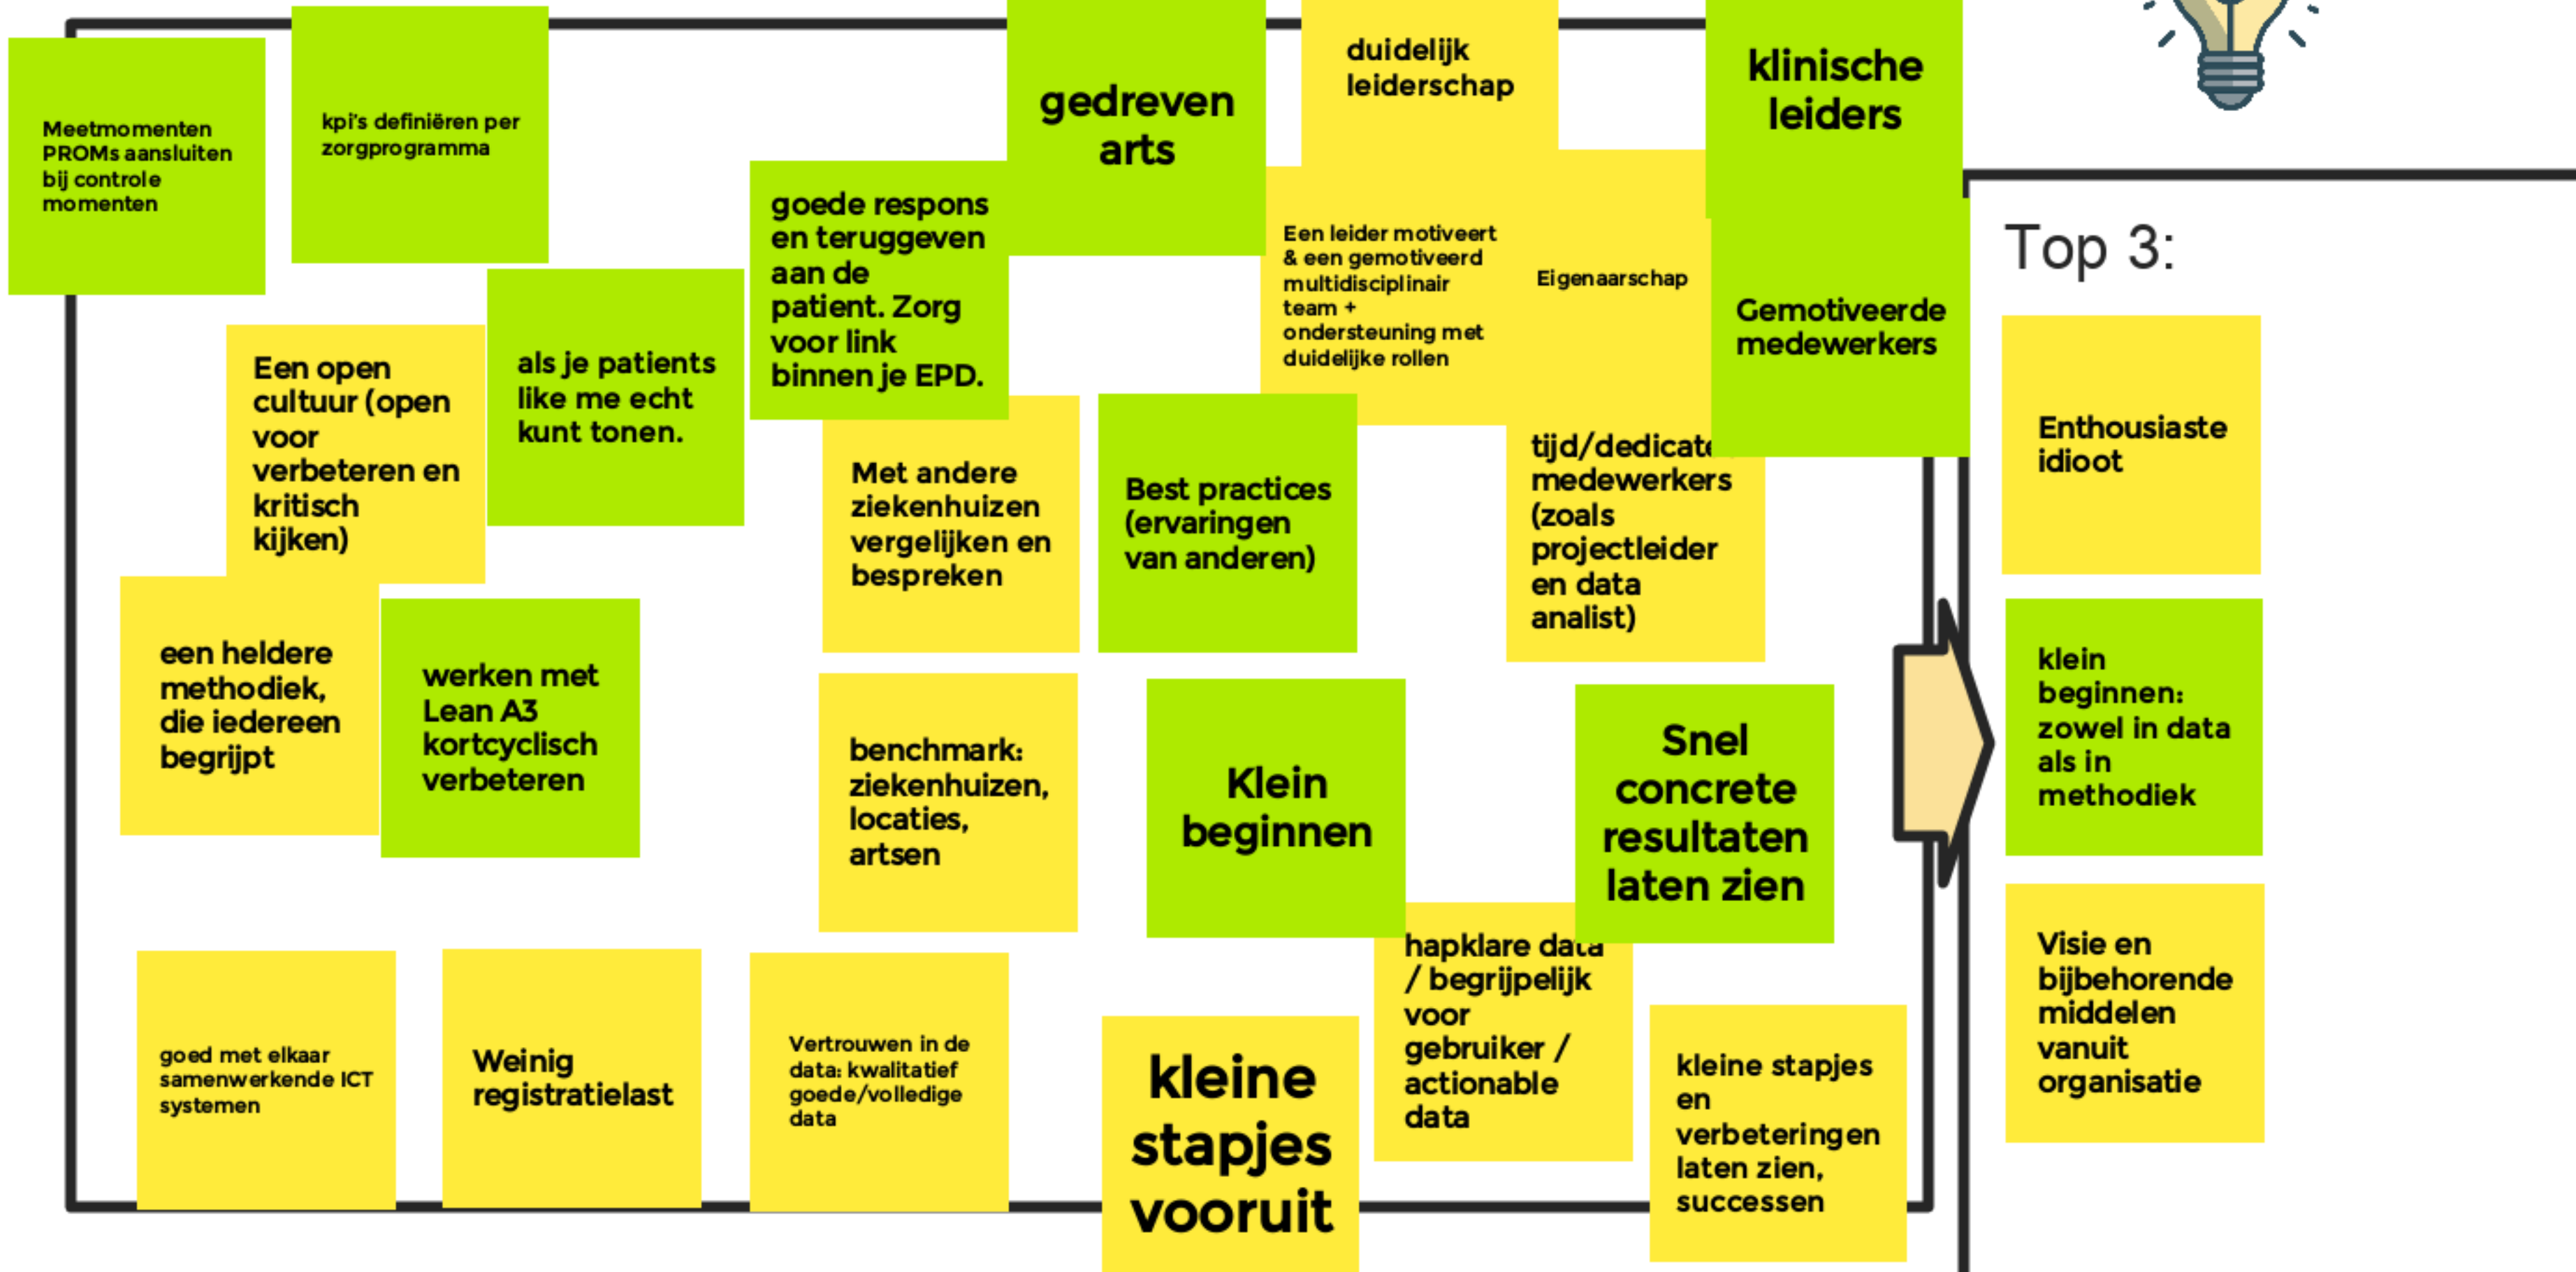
Meetmomenten PROMs aansluiten bij controle momenten

kpi's definiëren per zorgprogramma

gedreven arts

duidelijk leiderschap

klinische leiders

goede respons en teruggeven aan de patient. Zorg voor link binnen je EPD.

Een leider motiveert & een gemotiveerd multidisciplinair team + ondersteuning met duidelijke rollen

Eigenaarschap

Gemotiveerde medewerkers

Een open cultuur (open voor verbeteren en kritisch kijken)

als je patients like me echt kunt tonen.

Met andere ziekenhuizen vergelijken en bespreken

Best practices (ervaringen van anderen)

tijd/dedicat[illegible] medewerkers (zoals projectleider en data analist)

een heldere methodiek, die iedereen begrijpt

werken met Lean A3 kortcyclisch verbeteren

benchmark: ziekenhuizen, locaties, artsen

Klein beginnen

Snel concrete resultaten laten zien

goed met elkaar samenwerkende ICT systemen

Weinig registratielast

Vertrouwen in de data: kwalitatief goede/volledige data

kleine stapjes vooruit

hapklare data / begrijpelijk voor gebruiker / actionable data

kleine stapjes en verbeteringen laten zien, successen

Top 3:

Enthousiaste idioot

klein beginnen: zowel in data als in methodiek

Visie en bijbehorende middelen vanuit organisatie